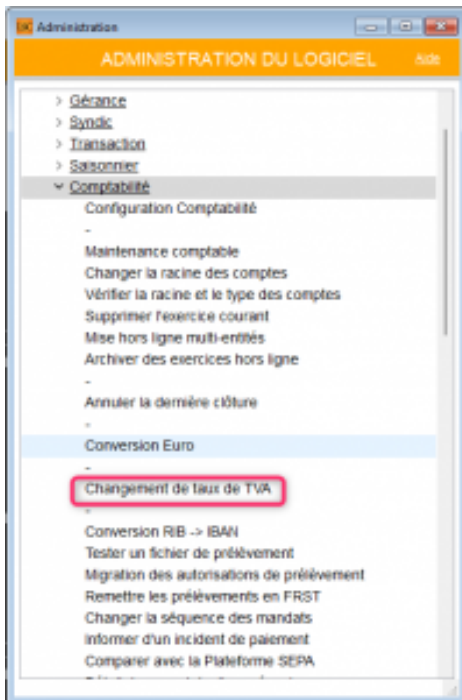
Administration

ADMINISTRATION DU LOGICIEL

Aide

> Gérance
> Syndic
> Transaction
> Saisonnier
⌄ Comptabilité
Configuration Comptabilité
-
Maintenance comptable
Changer la racine des comptes
Vérifier la racine et le type des comptes
Supprimer l'exercice courant
Mise hors ligne multi-entités
Archiver des exercices hors ligne
-
Annuler la dernière clôture
-
Conversion Euro
-
Changement de taux de TVA
-
Conversion RIB -> IBAN
Tester un fichier de prélèvement
Migration des autorisations de prélèvement
Remettre les prélèvements en FRST
Changer la séquence des mandats
Informer d'un incident de paiement
Comparer avec la Plateforme SEPA
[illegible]